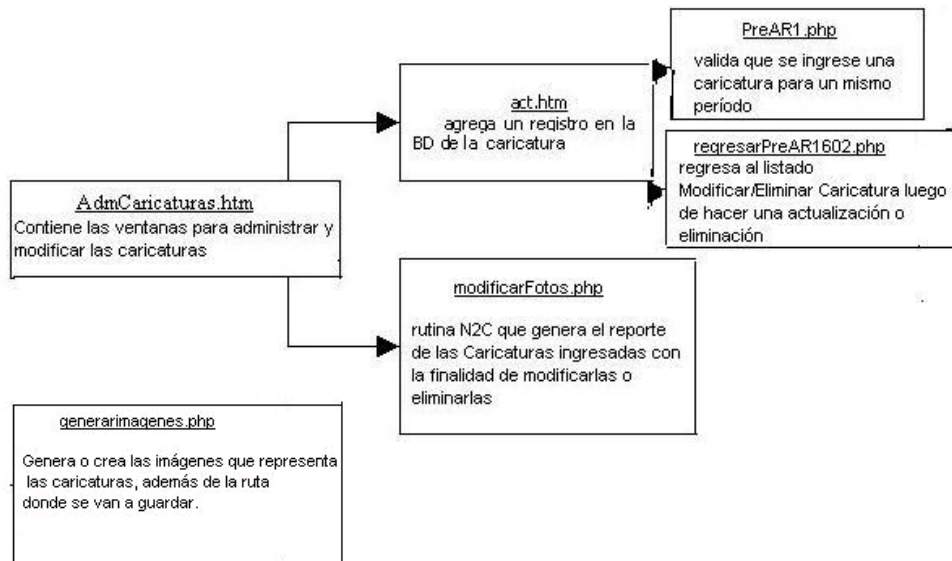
AdmCaricaturas.htm
Contiene las ventanas para administrar y modificar las caricaturas

act.htm
agrega un registro en la BD de la caricatura

PreAR1.php
valida que se ingrese una caricatura para un mismo período

regresarPreAR1602.php
regresa al listado Modificar/Eliminar Caricatura luego de hacer una actualización o eliminación

modificarFotos.php
rutina N2C que genera el reporte de las Caricaturas ingresadas con la finalidad de modificarlas o eliminarlas

generarimagenes.php
Genera o crea las imágenes que representa las caricaturas, además de la ruta donde se van a guardar.